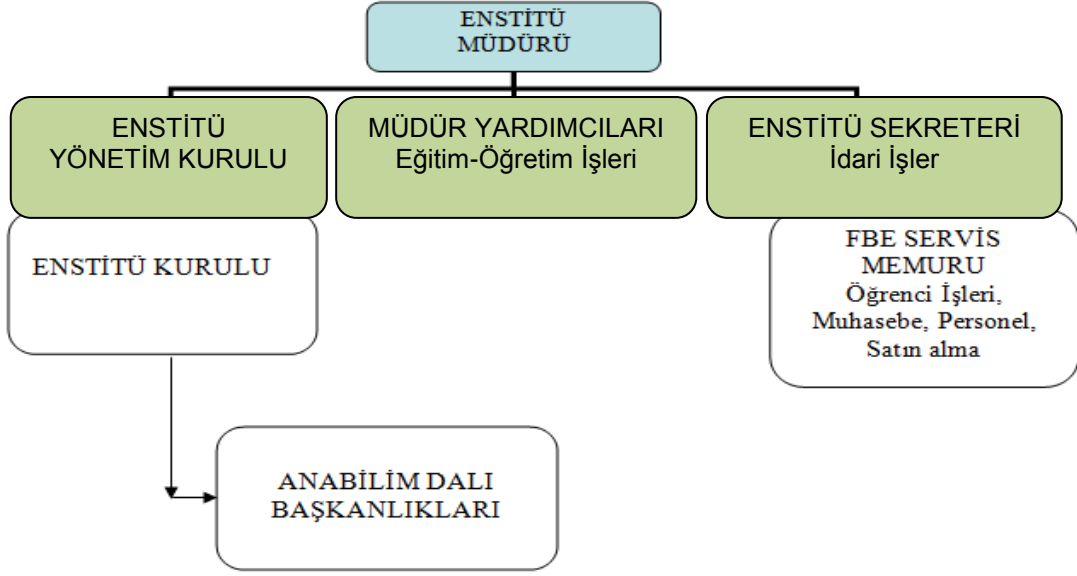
ENSTİTÜ MÜDÜRÜ

ENSTİTÜ YÖNETİM KURULU

MÜDÜR YARDIMCILARI
Eğitim-Öğretim İşleri

ENSTİTÜ SEKRETERİ
İdari İşler

ENSTİTÜ KURULU

FBE SERVİS MEMURU
Öğrenci İşleri, Muhasebe, Personel, Satın alma

ANABİLİM DALI BAŞKANLIKLARI